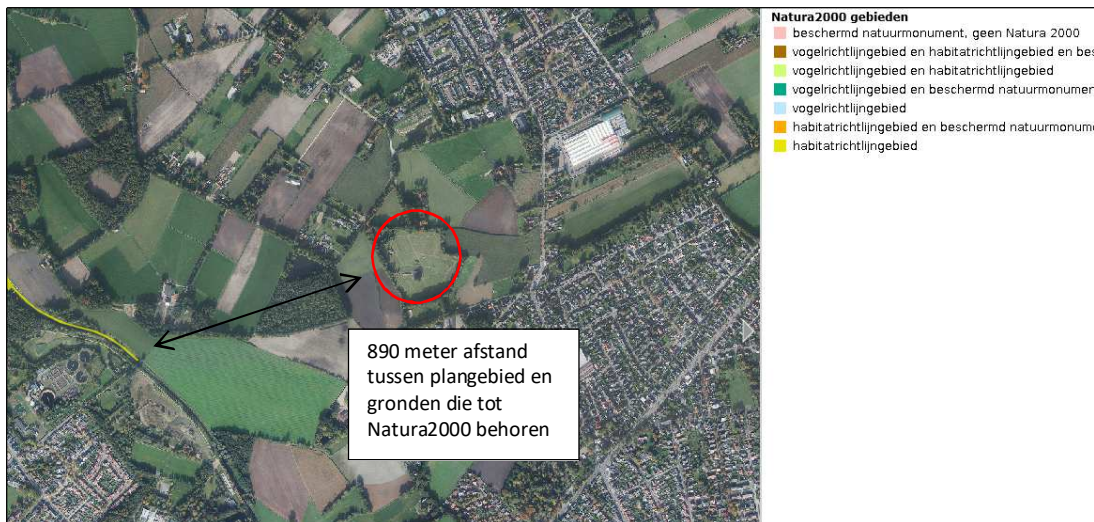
890 meter afstand tussen plangebied en gronden die tot Natura2000 behoren

Natura2000 gebieden
beschermd natuurmonument, geen Natura 2000
vogelrichtlijngebied en habitatrichtlijngebied en bes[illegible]
vogelrichtlijngebied en habitatrichtlijngebied
vogelrichtlijngebied en beschermd natuurmonumen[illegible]
vogelrichtlijngebied
habitatrichtlijngebied en beschermd natuurmonume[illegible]
habitatrichtlijngebied